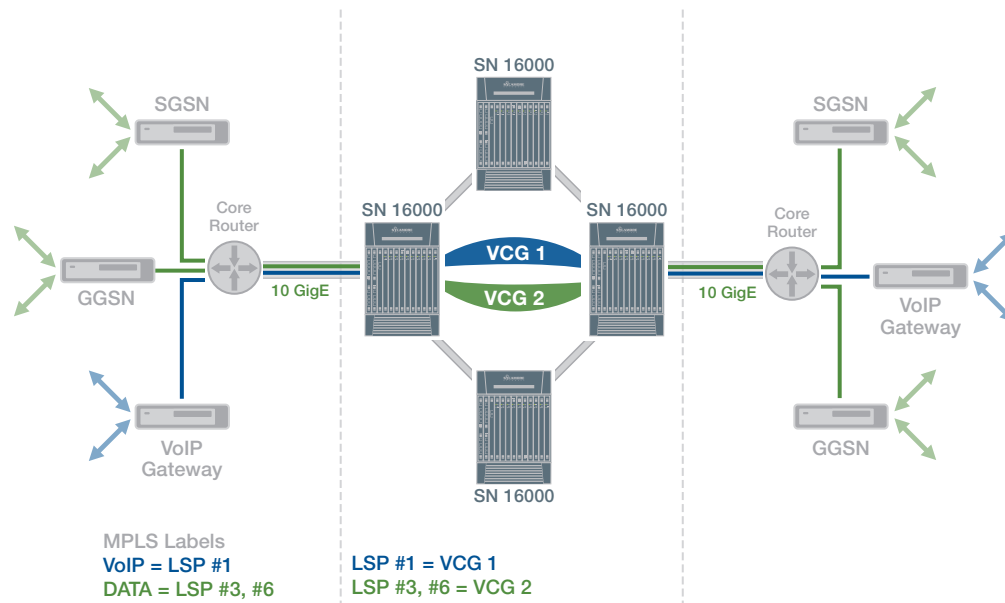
SN 16000

SGSN

SGSN

Core Router

SN 16000

SN 16000

Core Router

VCG 1

GGSN

VCG 2

VoIP Gateway

10 GigE

10 GigE

VoIP Gateway

SN 16000

GGSN

MPLS Labels
VoIP = LSP #1
DATA = LSP #3, #6

LSP #1 = VCG 1
LSP #3, #6 = VCG 2